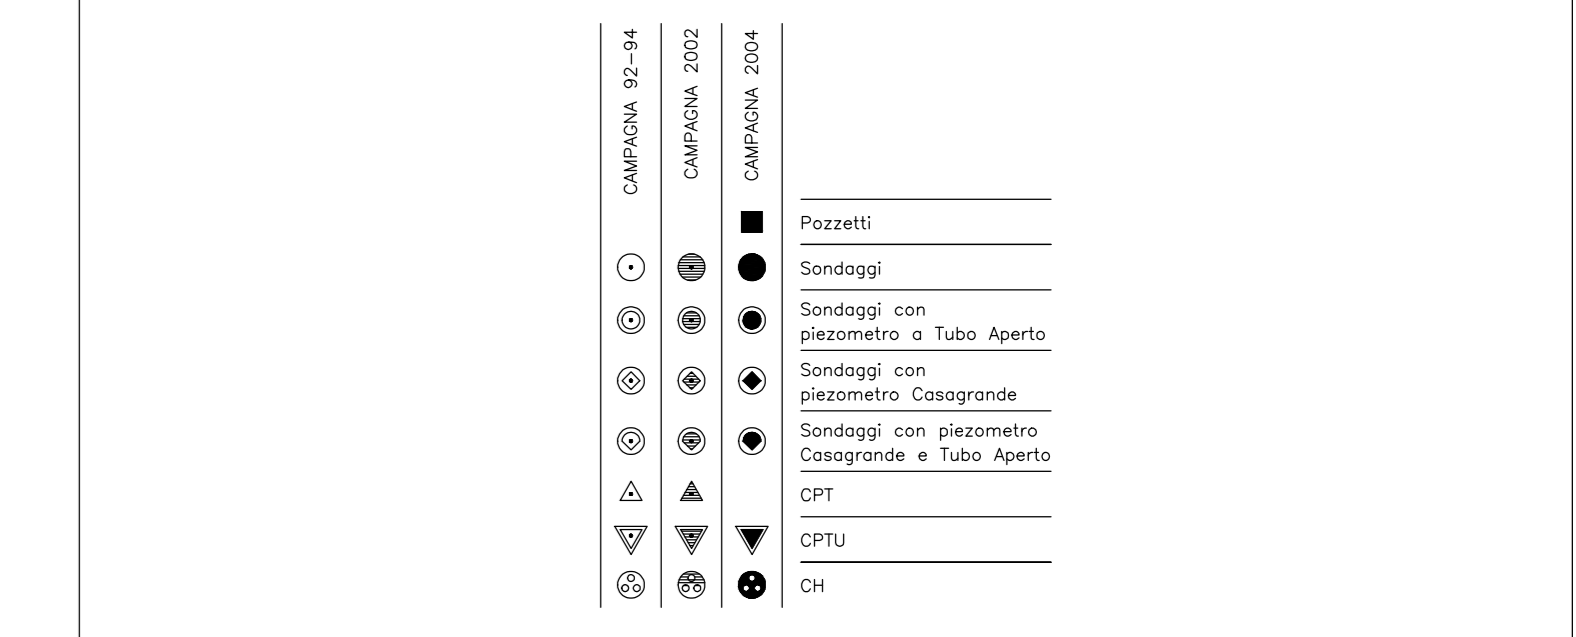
| CAMPAGNA 92–94 | CAMPAGNA 2002 | CAMPAGNA 2004 | |
|---|---|---|---|
| | | | Pozzetti |
| | | | Sondaggi |
| | | | Sondaggi con piezometro a Tubo Aperto |
| | | | Sondaggi con piezometro Casagrande |
| | | | Sondaggi con piezometro Casagrande e Tubo Aperto |
| | | | CPT |
| | | | CPTU |
| | | | CH |